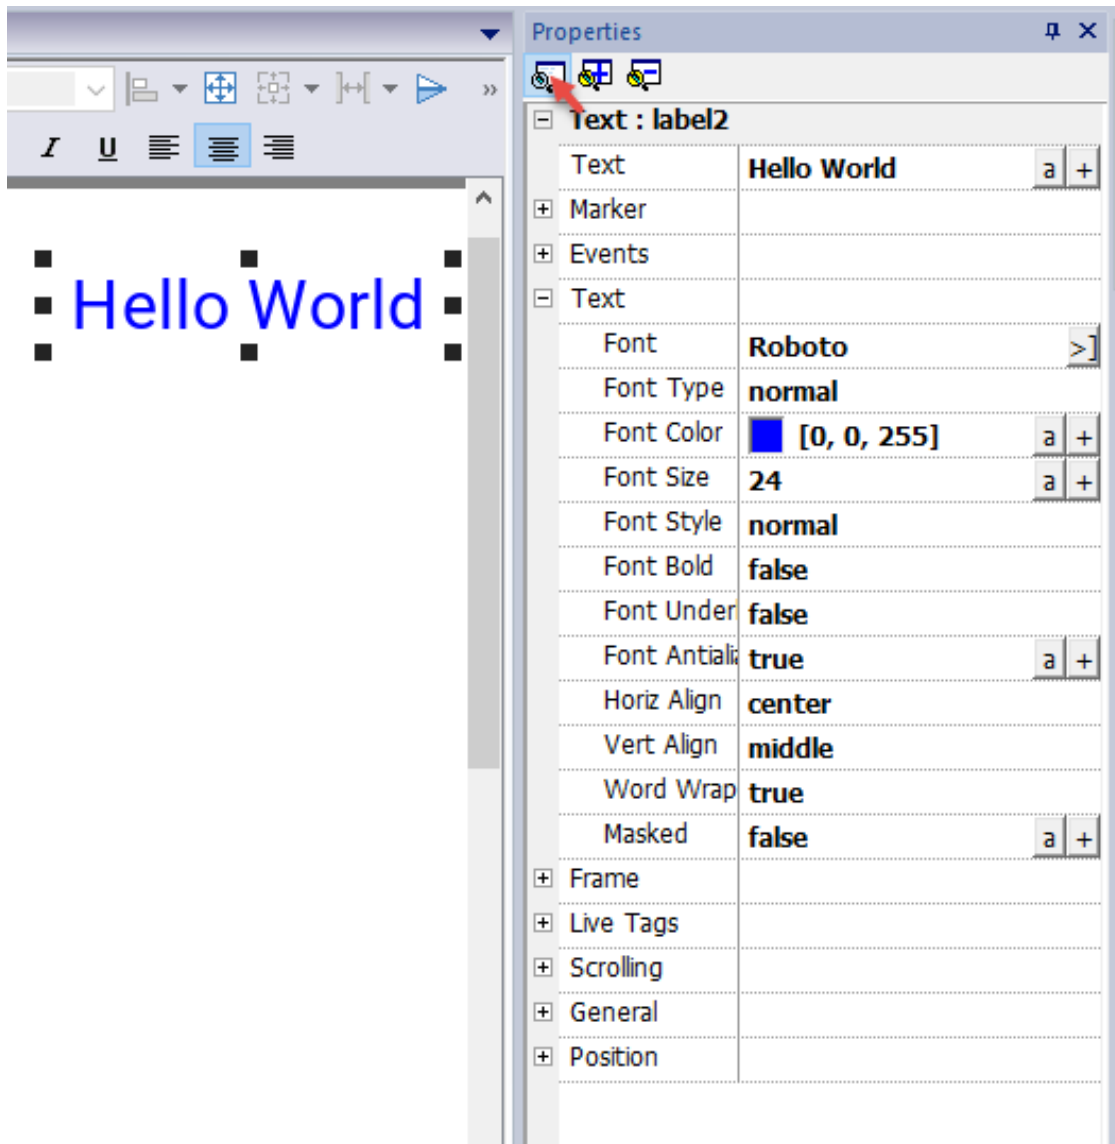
I U

Hello World

Properties

Text : label2

| | |
|---|---|
| Text | Hello World |
| Marker | |
| Events | |
| Text | |
| Font | Roboto |
| Font Type | normal |
| Font Color | [0, 0, 255] |
| Font Size | 24 |
| Font Style | normal |
| Font Bold | false |
| Font Under | false |
| Font Antiali | true |
| Horiz Align | center |
| Vert Align | middle |
| Word Wrap | true |
| Masked | false |
| Frame | |
| Live Tags | |
| Scrolling | |
| General | |
| Position | |